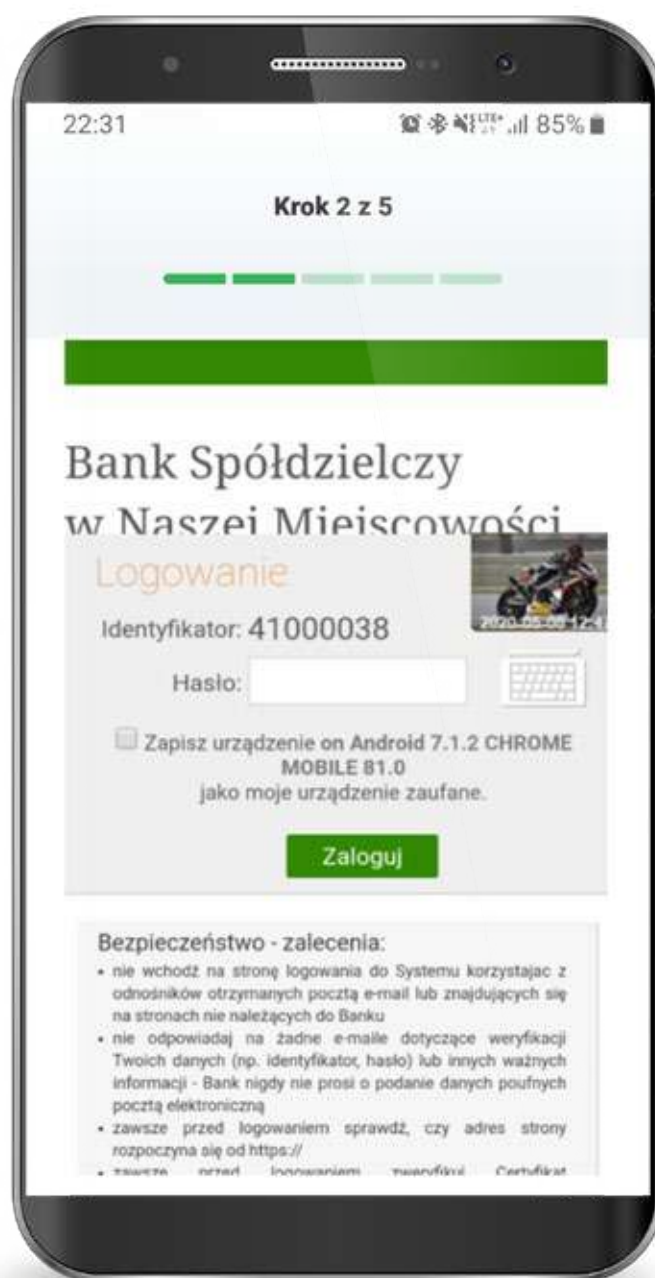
22:31

85%

Krok 2 z 5

Bank Spółdzielczy w Naszej Miejscowości

Logowanie

2020-05-09 12:4

Identyfikator: 41000038

Hasło:

Zapisz urządzenie on Android 7.1.2 CHROME MOBILE 81.0 jako moje urządzenie zaufane.

Zaloguj

Bezpieczeństwo - zalecenia:

• nie wchodź na stronę logowania do Systemu korzystajac z odnośników otrzymanych pocztą e-mail lub znajdujących się na stronach nie należących do Banku

• nie odpowiadaj na żadne e-maile dotyczące weryfikacji Twoich danych (np. identyfikator, hasło) lub innych ważnych informacji - Bank nigdy nie prosi o podanie danych poufnych pocztą elektroniczną

• zawsze przed logowaniem sprawdź, czy adres strony rozpoczyna się od https://

• zawsze przed logowaniem zweryfikuj Certyfikat